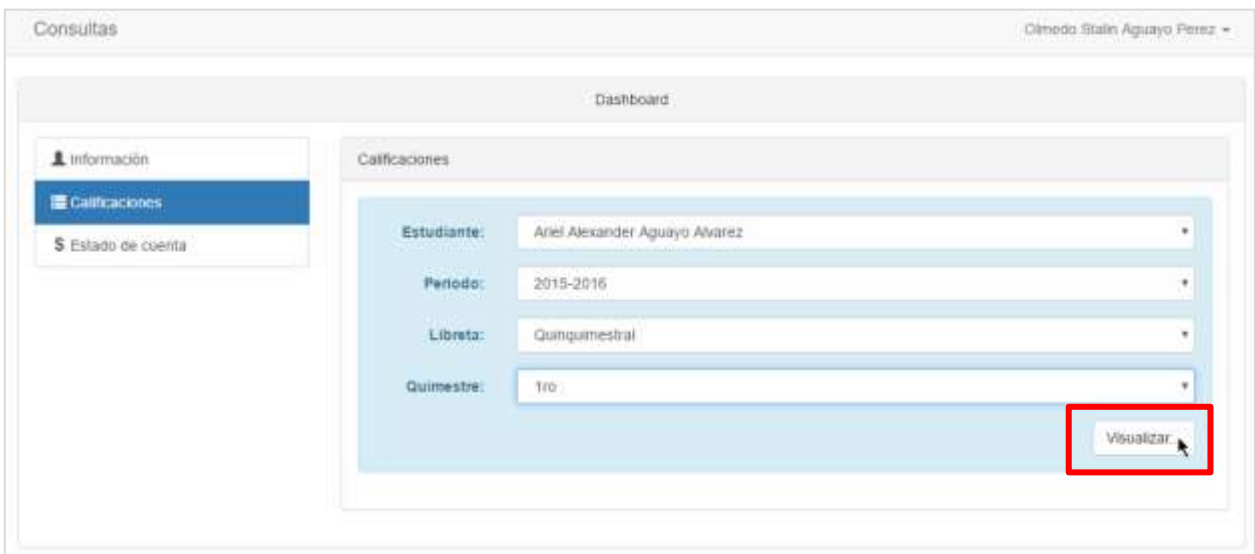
Consultas

Olmedo Stalin Aguayo Perez

Dashboard

Información

Calificaciones

$ Estado de cuenta

Calificaciones

Estudiante: Ariel Alexander Aguayo Alvarez

Periodo: 2015-2016

Libreta: Quinquimestral

Quimestre: 1ro

Visualizar